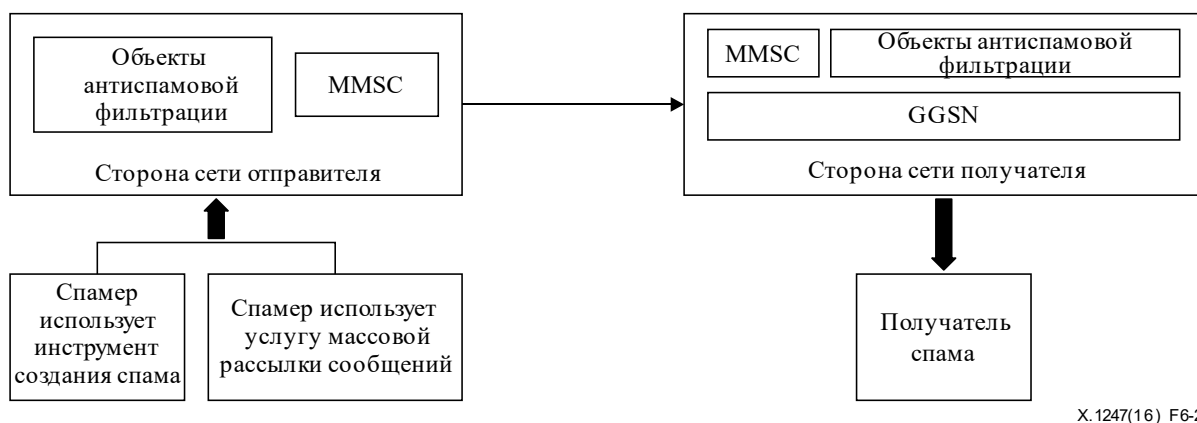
Объекты антиспамовой фильтрации

MMSC

Сторона сети отправителя

MMSC

Объекты антиспамовой фильтрации

GGSN

Сторона сети получателя

Спамер использует инструмент создания спама

Спамер использует услугу массовой рассылки сообщений

Получатель спама

X.1247(16) F6-2